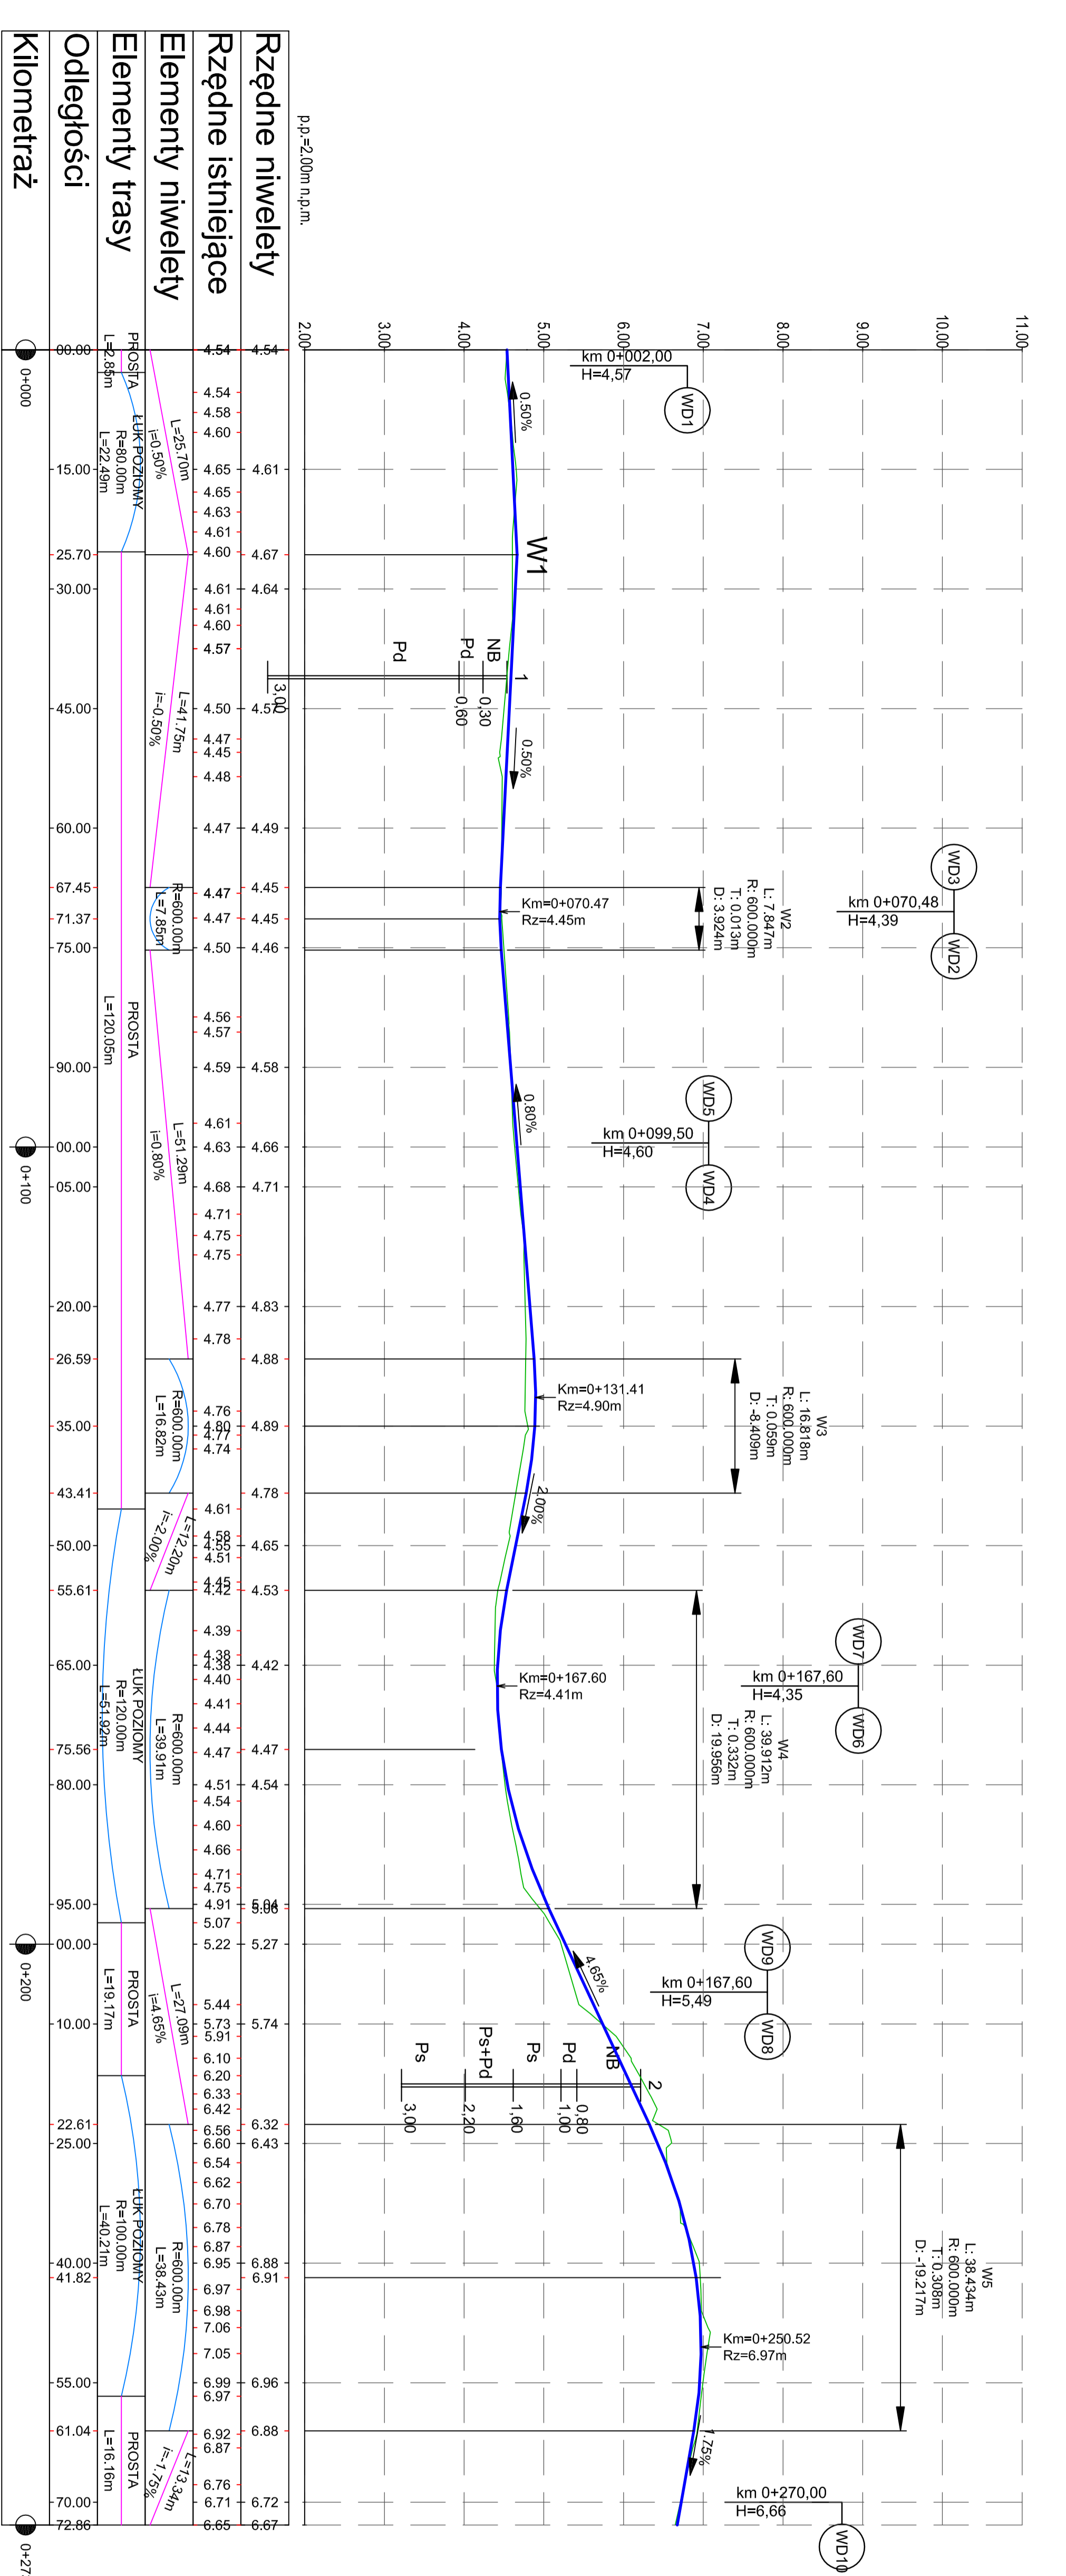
Rzędne niwelety
Rzędne istniejące
Elementy niwelety
Elementy trasy
Odległości
Kilometraż

p.p.=2.00m n.p.m.

2.00 3.00 4.00 5.00 6.00 7.00 8.00 9.00 10.00 11.00

0+000
0+100
0+200
0+27

PROSTA L=2.85m
ŁUK POZIOMY R=80.00m L=22.49m
PROSTA L=120.05m
ŁUK POZIOMY R=120.00m L=51.92m
PROSTA L=19.17m
ŁUK POZIOMY R=100.00m L=40.21m
PROSTA L=16.16m

L=25.70m i=0.50%
L=41.75m i=-0.50%
R=600.00m L=7.85m
L=51.29m i=0.80%
R=600.00m L=16.82m
L=12.20m i=-2.00%
R=600.00m L=39.91m
L=27.09m i=4.65%
R=600.00m L=38.43m
L=13.34m i=-1.75%

00.00 15.00 25.70 30.00 45.00 60.00 67.45 71.37 75.00 90.00 00.00 05.00 20.00 26.59 35.00 43.41 50.00 55.61 65.00 75.56 80.00 95.00 00.00 10.00 22.61 25.00 40.00 41.82 55.00 61.04 70.00 72.86

4.54 4.54 4.58 4.60 4.65 4.65 4.63 4.61 4.60 4.61 4.61 4.60 4.57 4.50 4.47 4.45 4.48 4.47 4.47 4.47 4.50 4.56 4.57 4.59 4.61 4.63 4.68 4.71 4.75 4.75 4.77 4.78 4.76 4.80 4.77 4.74 4.61 4.58 4.55 4.51 4.45 4.42 4.39 4.38 4.38 4.40 4.41 4.44 4.47 4.51 4.54 4.60 4.66 4.71 4.75 4.91 5.07 5.22 5.44 5.73 5.91 6.10 6.20 6.33 6.42 6.56 6.60 6.54 6.62 6.70 6.78 6.87 6.95 6.97 6.98 7.06 7.05 6.99 6.97 6.92 6.87 6.76 6.71 6.65

4.54 4.61 4.67 4.64 4.59 4.49 4.45 4.45 4.46 4.58 4.66 4.71 4.83 4.88 4.89 4.78 4.65 4.53 4.42 4.47 4.54 5.04 5.06 5.27 5.74 6.32 6.43 6.88 6.91 6.96 6.88 6.72 6.67

km 0+002,00
H=4,57
WD1
0.50%
W1
1
NB 0,30
Pd 0,60
Pd
3,00
0.50%
Km=0+070.47
Rz=4.45m
W2
L: 7.847m
R: 600.000m
T: 0.013m
D: 3.924m
km 0+070,48
H=4,39
WD3
WD2
0.80%
km 0+099,50
H=4,60
WD5
WD4
Km=0+131.41
Rz=4.90m
W3
L: 16.818m
R: 600.000m
T: 0.059m
D: -8.409m
2.00%
Km=0+167.60
Rz=4.41m
W4
L: 39.912m
R: 600.000m
T: 0.332m
D: 19.956m
km 0+167,60
H=4,35
WD7
WD6
4.65%
km 0+167,60
H=5,49
WD9
WD8
2
NB
Pd 0,80 1,00
Ps 1,60
Ps+Pd 2,20
Ps 3,00
W5
L: 38.434m
R: 600.000m
T: 0.308m
D: -19.217m
Km=0+250.52
Rz=6.97m
1.75%
km 0+270,00
H=6,66
WD10